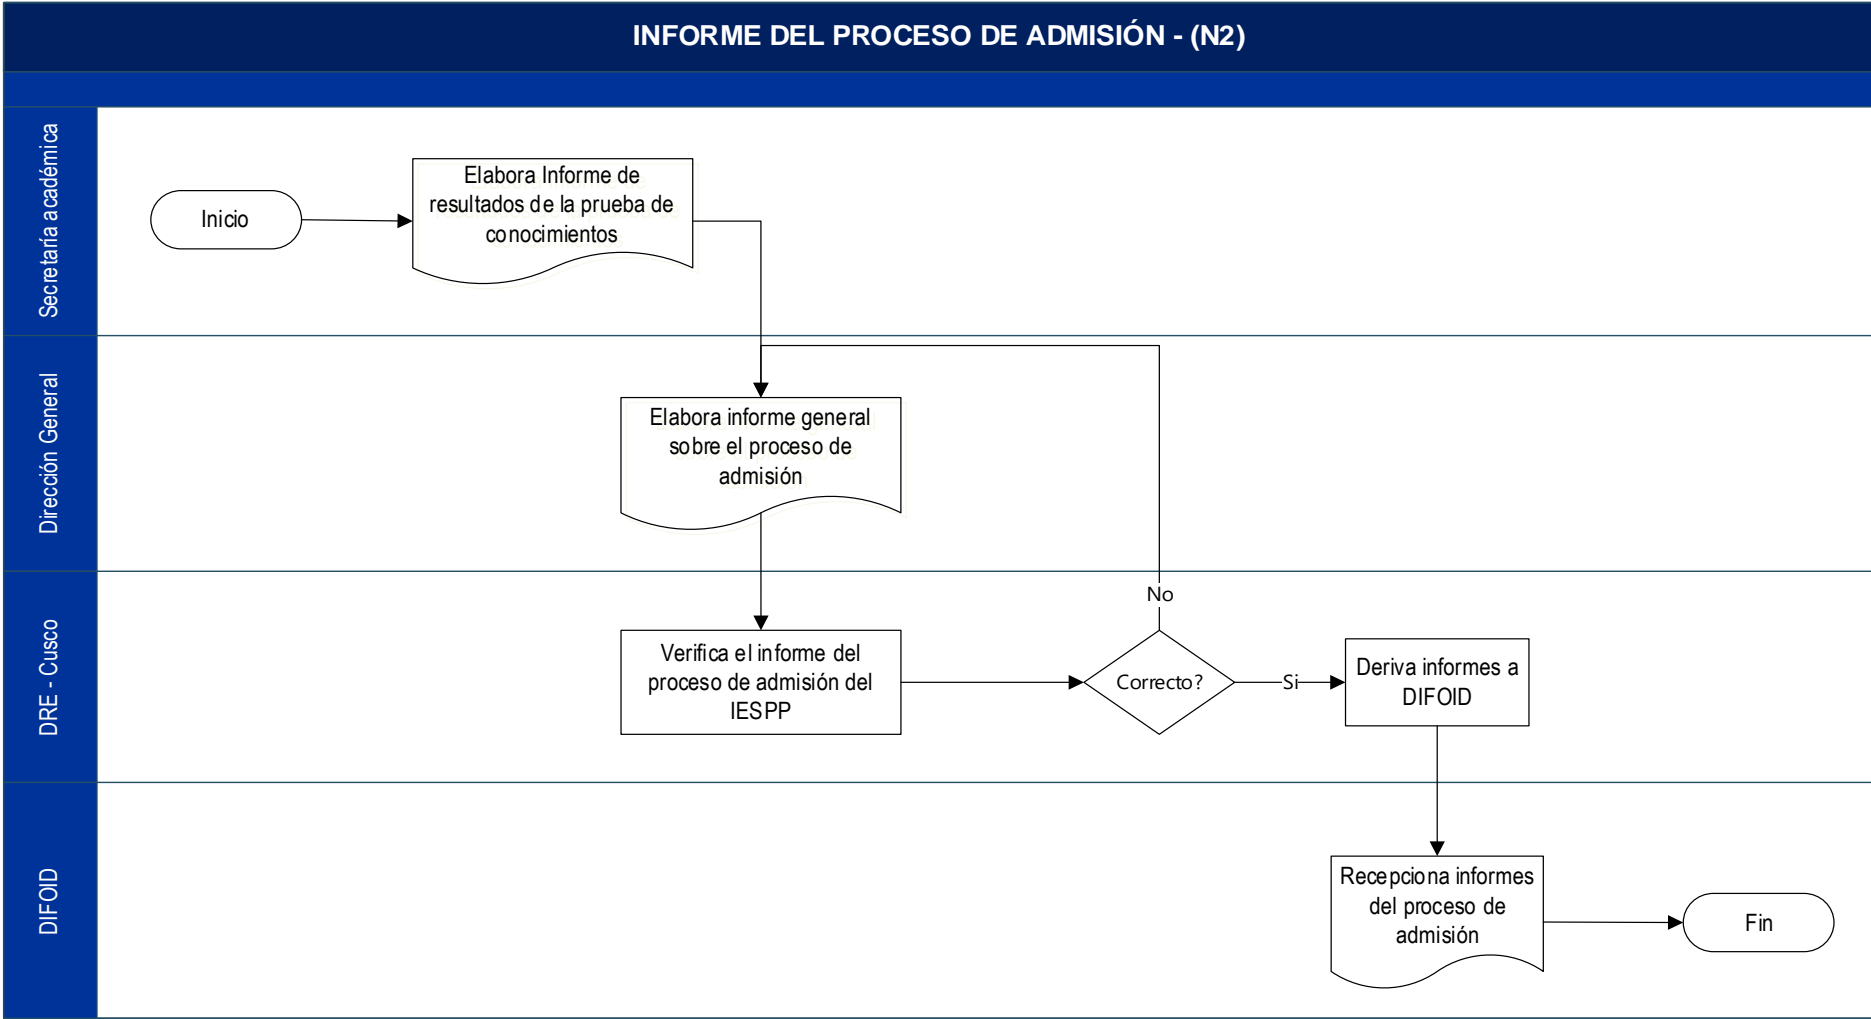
INFORME DEL PROCESO DE ADMISIÓN - (N2)

Secretaría académica

Inicio

Elabora Informe de resultados de la prueba de conocimientos

Dirección General

Elabora informe general sobre el proceso de admisión

DRE - Cusco

Verifica el informe del proceso de admisión del IESPP

Correcto?

No

Si

Deriva informes a DIFOID

DIFOID

Recepciona informes del proceso de admisión

Fin